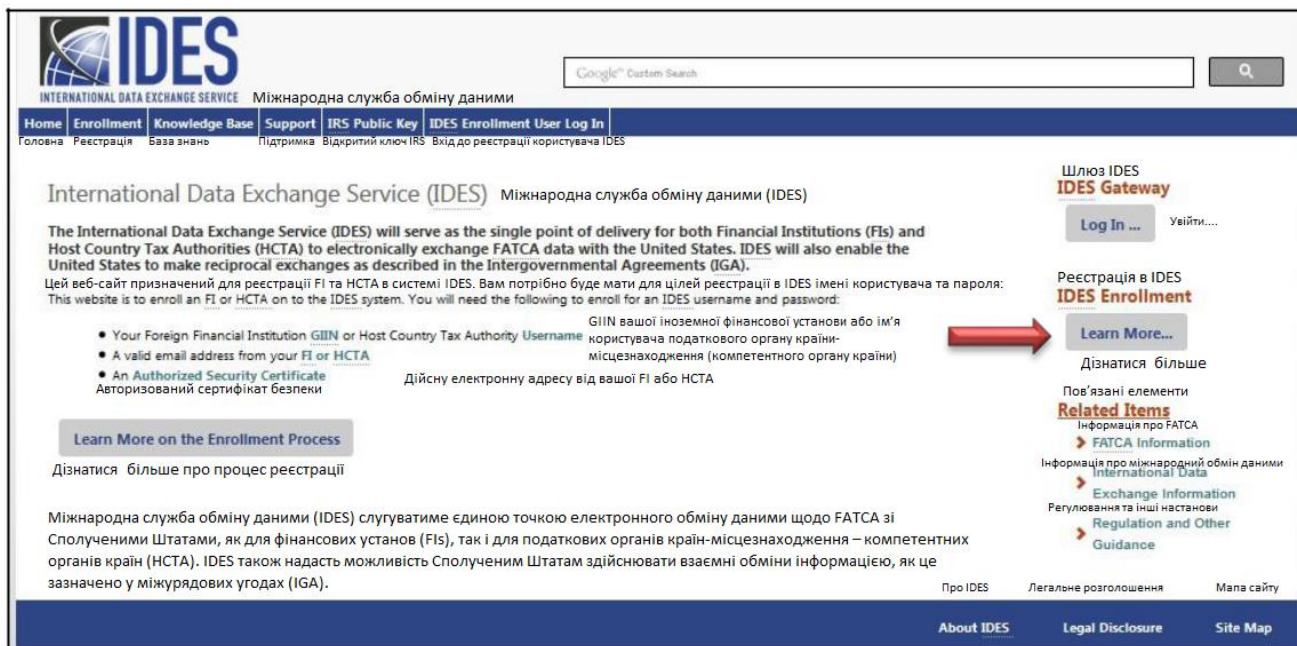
IDES
INTERNATIONAL DATA EXCHANGE SERVICE Міжнародна служба обміну даними

Google™ Custom Search

Home | Enrollment | Knowledge Base | Support | IRS Public Key | IDES Enrollment User Log In
Головна Реєстрація База знань Підтримка Відкритий ключ IRS Вхід до реєстрації користувача IDES

International Data Exchange Service (IDES) Міжнародна служба обміну даними (IDES)

The International Data Exchange Service (IDES) will serve as the single point of delivery for both Financial Institutions (FIs) and Host Country Tax Authorities (HCTA) to electronically exchange FATCA data with the United States. IDES will also enable the United States to make reciprocal exchanges as described in the Intergovernmental Agreements (IGA).

Цей веб-сайт призначений для реєстрації FI та HCTA в системі IDES. Вам потрібно буде мати для цілей реєстрації в IDES імені користувача та пароля:
This website is to enroll an FI or HCTA on to the IDES system. You will need the following to enroll for an IDES username and password:

• Your Foreign Financial Institution GIIN or Host Country Tax Authority Username
GIIN вашої іноземної фінансової установи або ім'я користувача податкового органу країни-місцезнаходження (компетентного органу країни)
• A valid email address from your FI or HCTA
Дійсну електронну адресу від вашої FI або HCTA
• An Authorized Security Certificate
Авторизований сертифікат безпеки

Learn More on the Enrollment Process
Дізнатися більше про процес реєстрації

Міжнародна служба обміну даними (IDES) слугуватиме єдиною точкою електронного обміну даними щодо FATCA зі Сполученими Штатами, як для фінансових установ (FIs), так і для податкових органів країн-місцезнаходження – компетентних органів країн (HCTA). IDES також надасть можливість Сполученим Штатам здійснювати взаємні обміни інформацією, як це зазначено у міжурядових угодах (IGA).

Шлюз IDES
IDES Gateway
Log In ... Увійти....

Реєстрація в IDES
IDES Enrollment
Learn More...
Дізнатися більше

Пов'язані елементи
Related Items
Інформація про FATCA
› FATCA Information
Інформація про міжнародний обмін даними
› International Data Exchange Information
Регулювання та інші настанови
› Regulation and Other Guidance

Про IDES Легальне розголошення Мапа сайту
About IDES Legal Disclosure Site Map